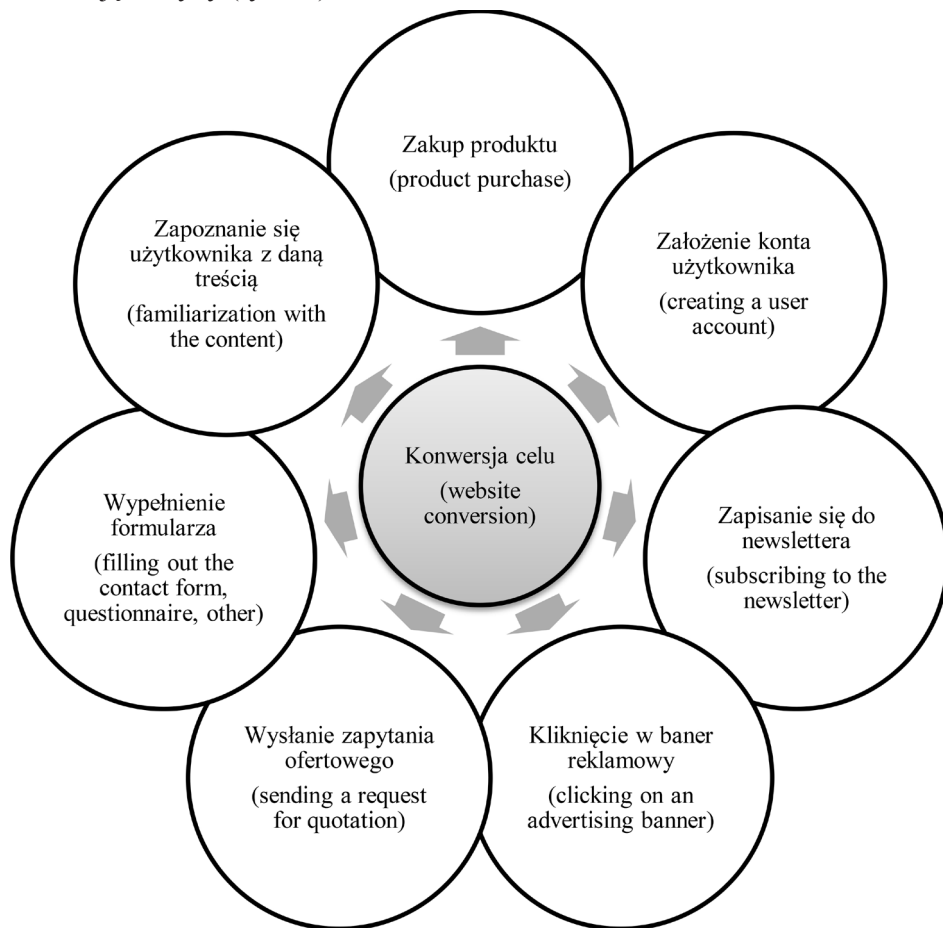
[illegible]

Zakup produktu
(product purchase)

Założenie konta użytkownika
(creating a user account)

Zapisanie się do newslettera
(subscribing to the newsletter)

Kliknięcie w baner reklamowy
(clicking on an advertising banner)

Wysłanie zapytania ofertowego
(sending a request for quotation)

Wypełnienie formularza
(filling out the contact form, questionnaire, other)

Zapoznanie się użytkownika z daną treścią
(familiarization with the content)

Konwersja celu
(website conversion)